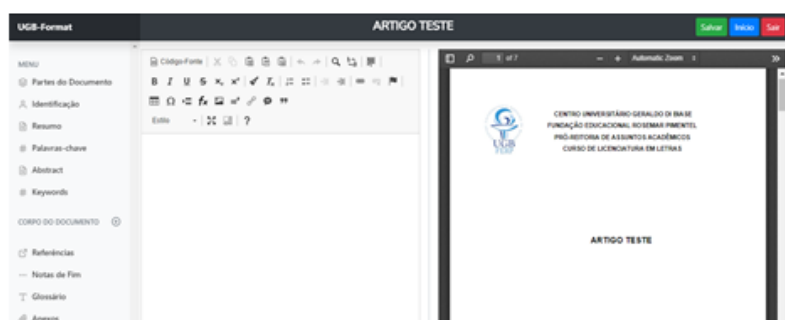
UGB-Format

ARTIGO TESTE

Salvar Início Sair

MENU
Partes do Documento
Identificação
Resumo
Palavras-chave
Abstract
Keywords

CORPO DO DOCUMENTO

Referências
Notas de Fim
Glossário
Anexos

Código-Fonte

Estilo

?

1 of 7

Automatic Zoom

UGB FOA

CENTRO UNIVERSITÁRIO GERALDO DI BIASE
FUNDAÇÃO EDUCACIONAL ROSEMAR PIMENTEL
PRÓ-REITORIA DE ASSUNTOS ACADÊMICOS
CURSO DE LICENCIATURA EM LETRAS

ARTIGO TESTE